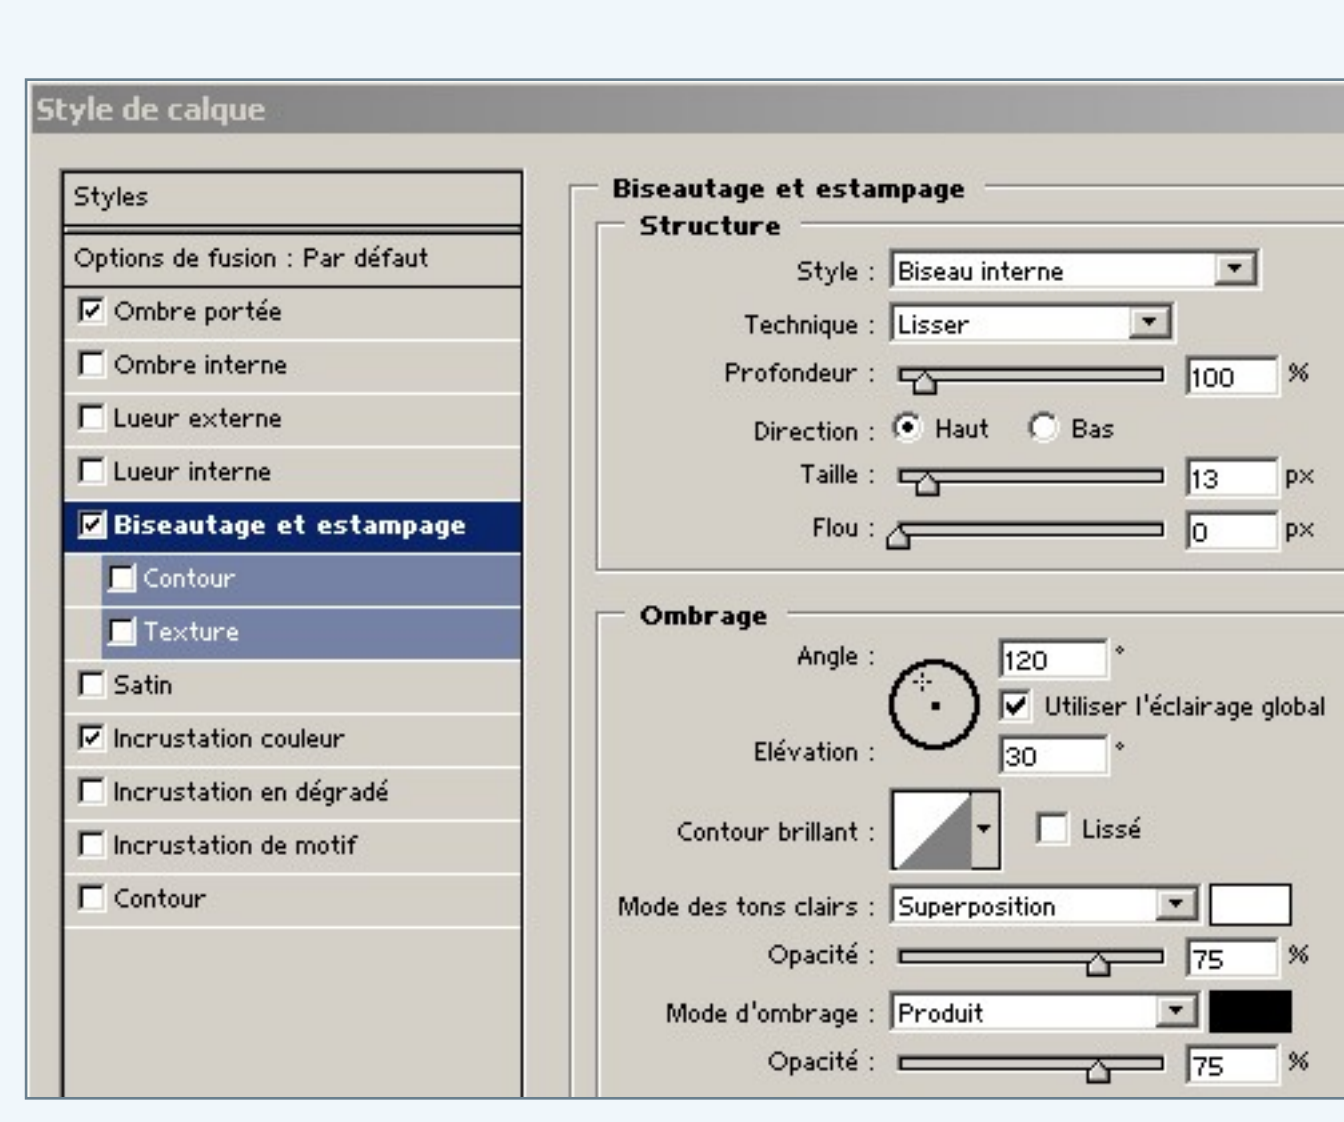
Style de calque

Styles
Options de fusion : Par défaut
Ombre portée
Ombre interne
Lueur externe
Lueur interne
Biseautage et estampage
Contour
Texture
Satin
Incrustation couleur
Incrustation en dégradé
Incrustation de motif
Contour

Biseautage et estampage
Structure
Style : Biseau interne
Technique : Lisser
Profondeur : 100 %
Direction : Haut Bas
Taille : 13 px
Flou : 0 px

Ombrage
Angle : 120 °
Utiliser l'éclairage global
Elévation : 30 °
Contour brillant : Lissé
Mode des tons clairs : Superposition
Opacité : 75 %
Mode d'ombrage : Produit
Opacité : 75 %